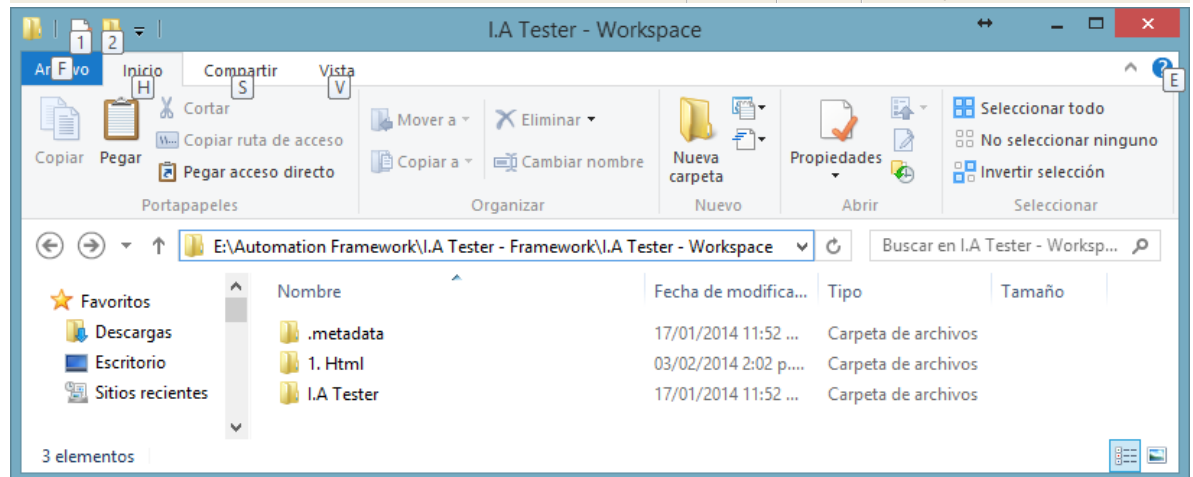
1 2

I.A Tester - Workspace

Archivo F Inicio H Compartir S Vista V E

Copiar Pegar Cortar Copiar ruta de acceso Pegar acceso directo
Portapapeles

Mover a Copiar a Eliminar Cambiar nombre
Organizar

Nueva carpeta
Nuevo

Propiedades
Abrir

Seleccionar todo
No seleccionar ninguno
Invertir selección
Seleccionar

E:\Automation Framework\I.A Tester - Framework\I.A Tester - Workspace

Buscar en I.A Tester - Worksp...

Favoritos
Descargas
Escritorio
Sitios recientes

| Nombre | Fecha de modifica... | Tipo | Tamaño |
|---|---|---|---|
| .metadata | 17/01/2014 11:52 ... | Carpeta de archivos | |
| 1. Html | 03/02/2014 2:02 p.... | Carpeta de archivos | |
| I.A Tester | 17/01/2014 11:52 ... | Carpeta de archivos | |

3 elementos